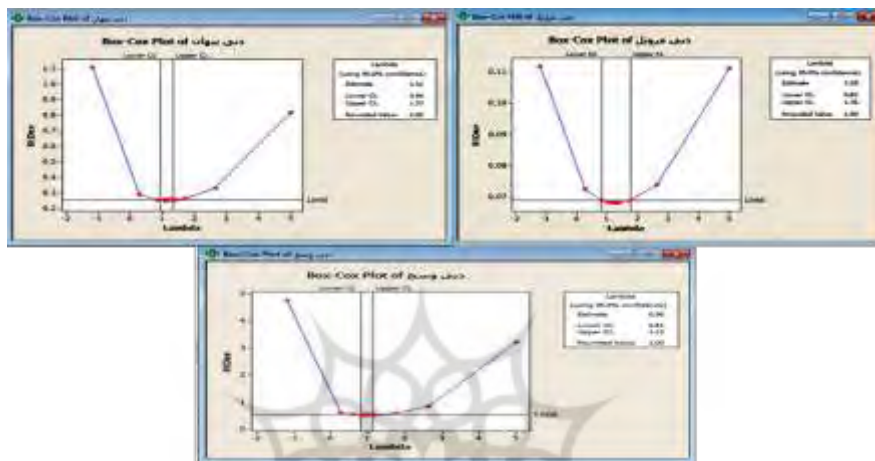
Box-Cox Plot of دبی سهوان

Lower CL Upper CL

Lambda
(using 95.0% confidence)
Estimate 1.02
Lower CL 0.66
Upper CL 1.33
Rounded Value 1.00

StDev

Lambda

Limit

Box-Cox Plot of دبی عروول

Lower CL Upper CL

Lambda
(using 95.0% confidence)
Estimate 1.00
Lower CL 0.80
Upper CL 1.36
Rounded Value 1.00

StDev

0.11
0.10
0.09
0.08
0.07

Lambda

Limit

Box-Cox Plot of دبی وسیع

Lower CL Upper CL

Lambda
(using 95.0% confidence)
Estimate 0.96
Lower CL 0.83
Upper CL 1.13
Rounded Value 1.00

StDev

Lambda

Limit